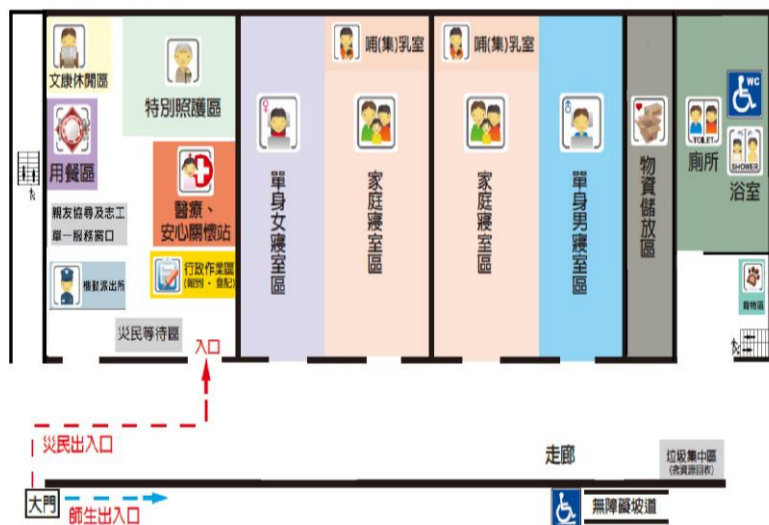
文康休閒區

用餐區

特別照護區

醫療、
安心關懷站

親友協尋及志工
單一服務窗口

機動派出所

行政作業區
(報到、登記)

災民等待區

入口

哺(集)乳室

哺(集)乳室

單身女寢室區

家庭寢室區

家庭寢室區

單身男寢室區

物資儲放區

WC

TOILET

廁所

SHOWER

浴室

寵物區

災民出入口

走廊

垃圾集中區
(含資源回收)

大門

師生出入口

無障礙坡道